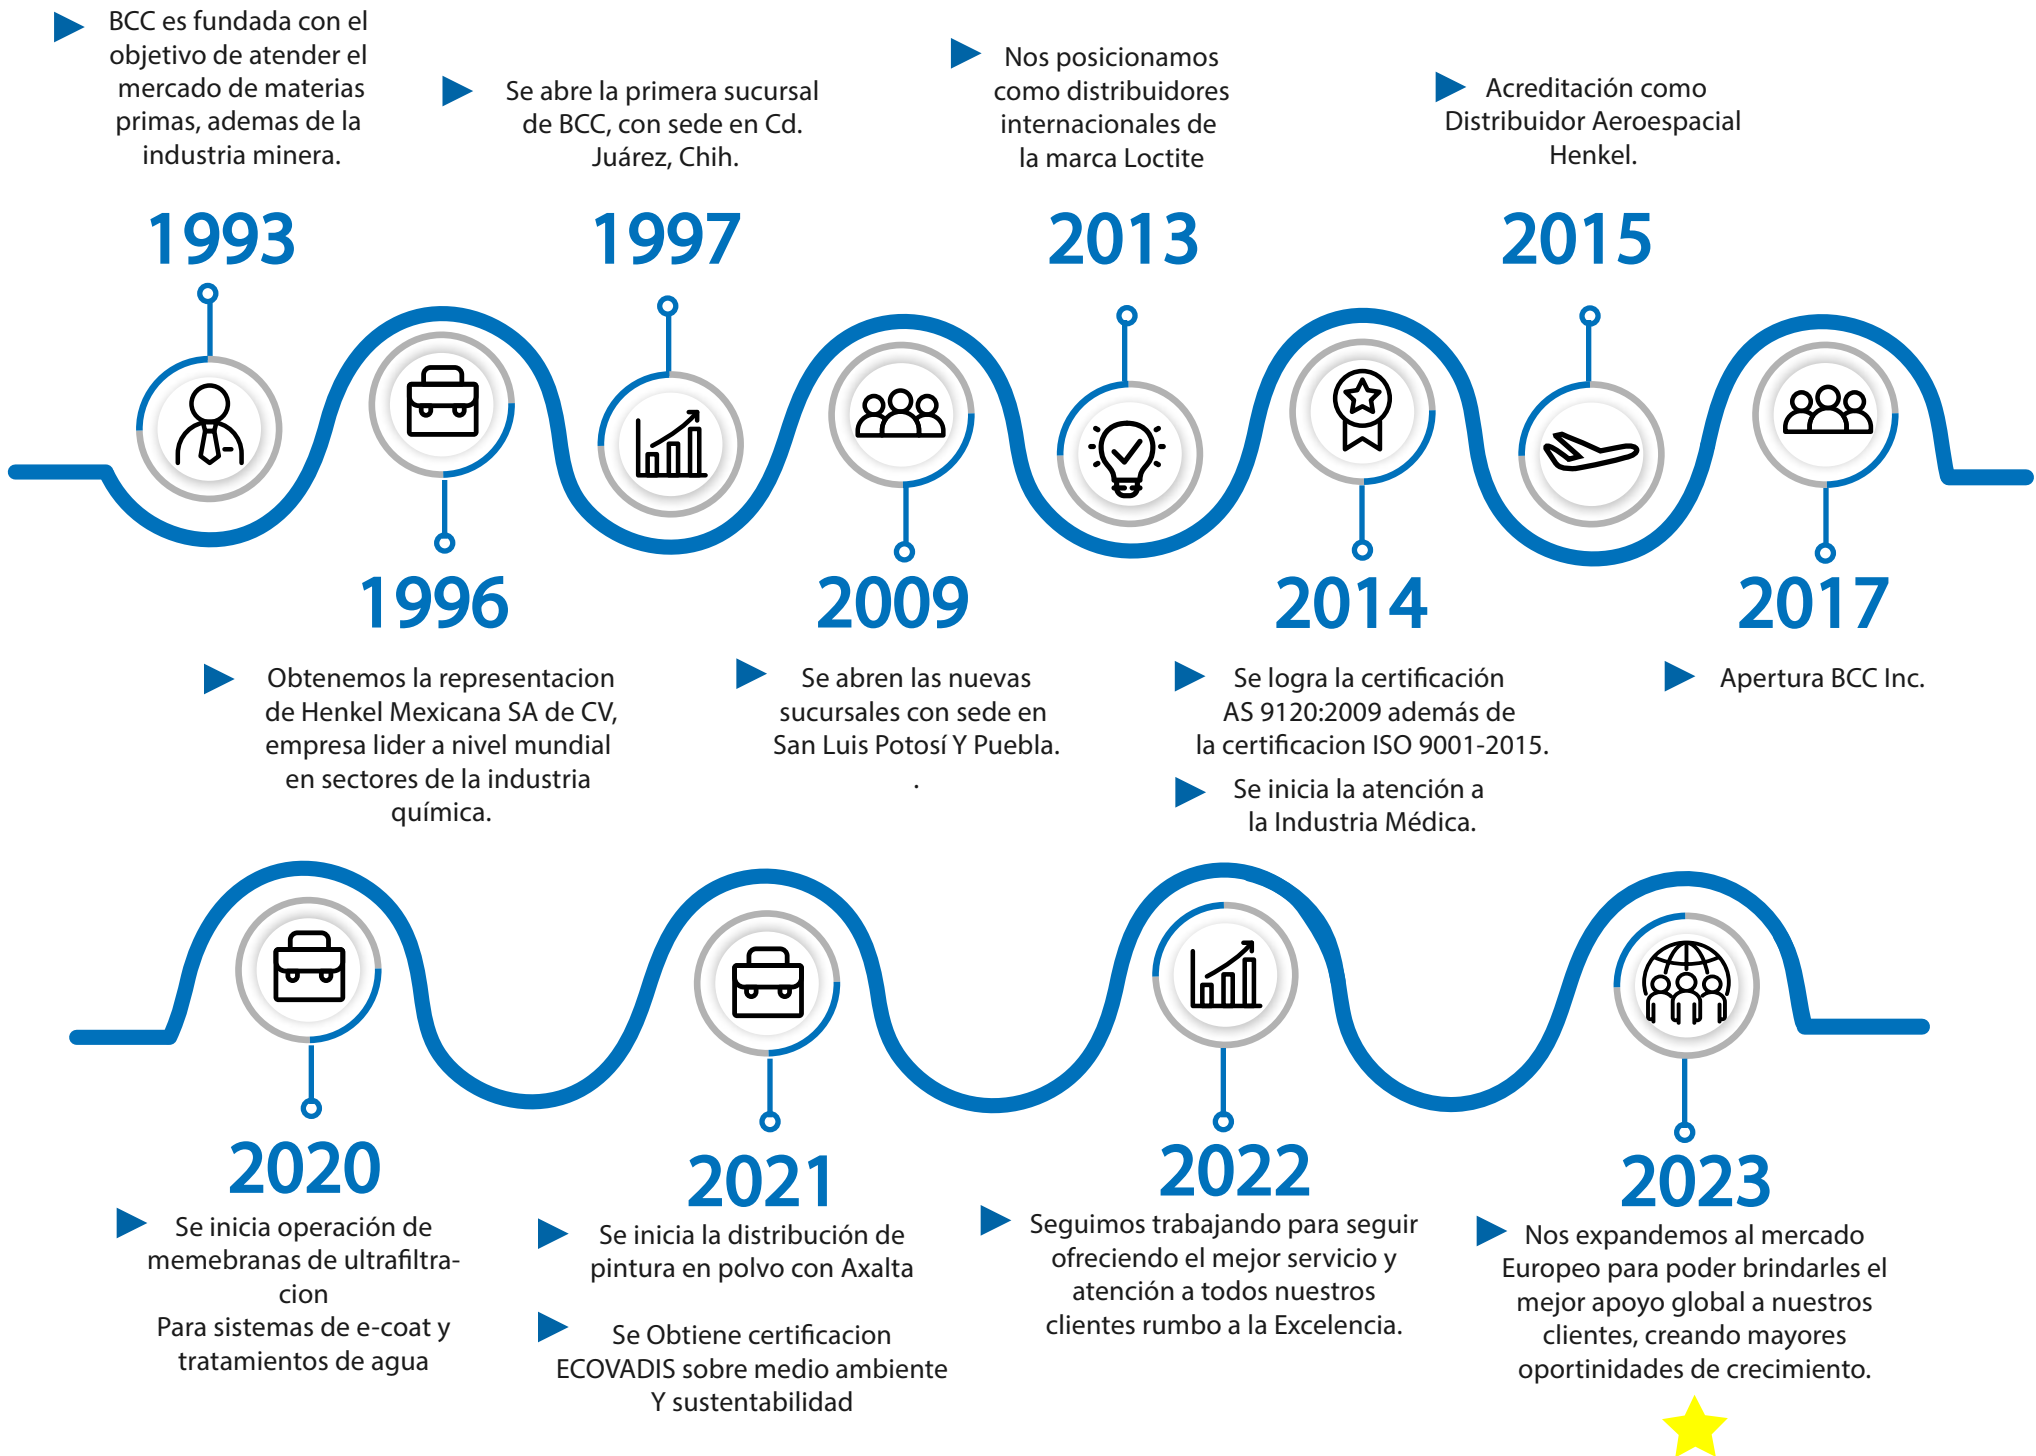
BCC es fundada con el objetivo de atender el mercado de materias primas, ademas de la industria minera.

1993

Se abre la primera sucursal de BCC, con sede en Cd. Juárez, Chih.

1997

Nos posicionamos como distribuidores internacionales de la marca Loctite

2013

Acreditación como Distribuidor Aeroespacial Henkel.

2015

1996

Obtenemos la representacion de Henkel Mexicana SA de CV, empresa lider a nivel mundial en sectores de la industria química.

2009

Se abren las nuevas sucursales con sede en San Luis Potosí Y Puebla.
.

2014

Se logra la certificación AS 9120:2009 además de la certificacion ISO 9001-2015.

Se inicia la atención a la Industria Médica.

2017

Apertura BCC Inc.

2020

Se inicia operación de memebranas de ultrafiltracion
Para sistemas de e-coat y tratamientos de agua

2021

Se inicia la distribución de pintura en polvo con Axalta

Se Obtiene certificacion ECOVADIS sobre medio ambiente Y sustentabilidad

2022

Seguimos trabajando para seguir ofreciendo el mejor servicio y atención a todos nuestros clientes rumbo a la Excelencia.

2023

Nos expandemos al mercado Europeo para poder brindarles el mejor apoyo global a nuestros clientes, creando mayores oportinidades de crecimiento.